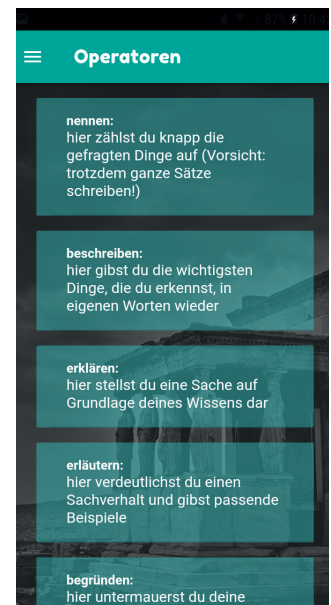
07% 10:0

Operatoren

nennen:
hier zählst du knapp die gefragten Dinge auf (Vorsicht: trotzdem ganze Sätze schreiben!)

beschreiben:
hier gibst du die wichtigsten Dinge, die du erkennst, in eigenen Worten wieder

erklären:
hier stellst du eine Sache auf Grundlage deines Wissens dar

erläutern:
hier verdeutlichst du einen Sachverhalt und gibst passende Beispiele

begründen:
hier untermauerst du deine